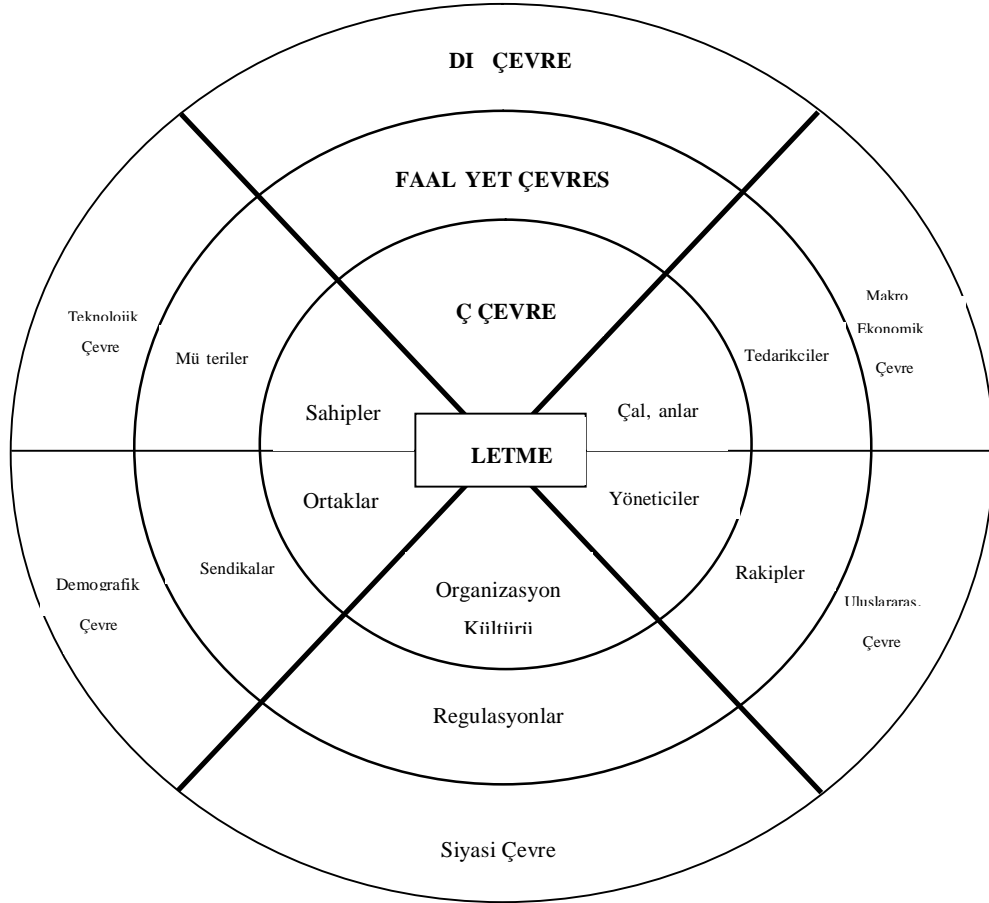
DI ÇEVRE

FAAL YET ÇEVRES

Ç ÇEVRE

Teknolojik Çevre

Mü teriler

Makro Ekonomik Çevre

Tedarikciler

Sahipler

Çal, anlar

LETME

Ortaklar

Yöneticiler

Sendikalar

Rakipler

Demografik Çevre

Organizasyon Kültürü

Uluslararas. Çevre

Regulasyonlar

Siyasi Çevre